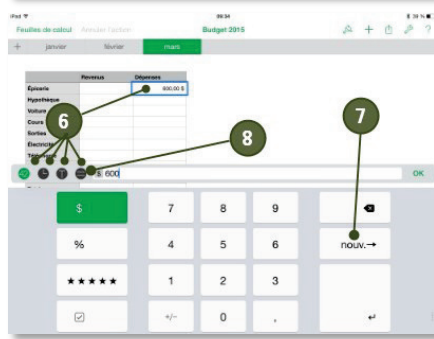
iPad
09:34
39 %
Feuilles de calcul
Annuler l'action
Budget 2015
+
janvier
février
mars

| | Revenus | Dépenses |
|---|---|---|
| Épicerie | | 600,00 $ |
| Hypothèque | | |
| Voiture | | |
| Cours | | |
| Sorties | | |
| Électricité | | |
| Téléphone | | |

6
8
7
$ 600
OK
$
7
8
9
%
4
5
6
nouv.→
★★★★★
1
2
3
+/-
0
,
↵